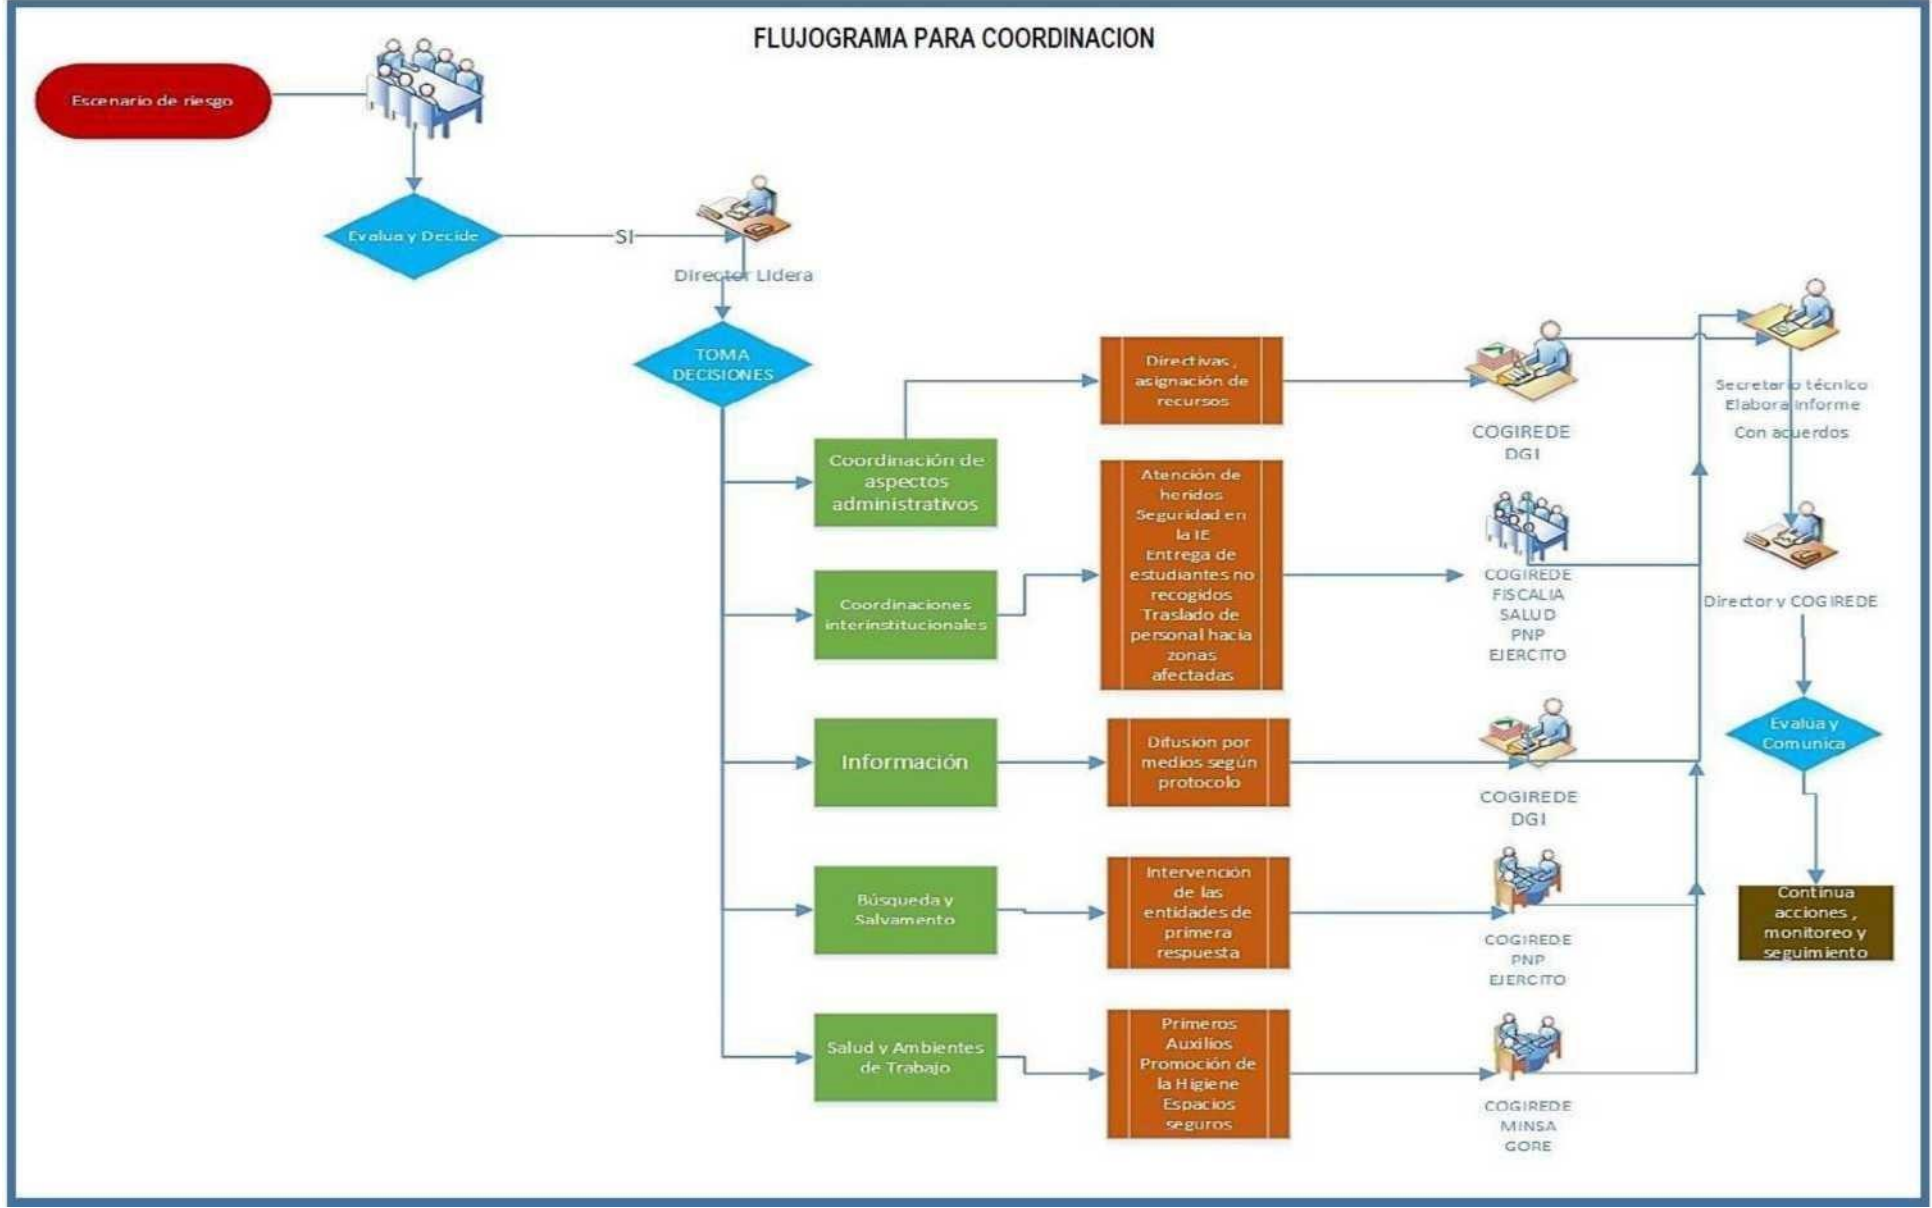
FLUJOGRAMA PARA COORDINACION

Escenario de riesgo

Evalua y Decide

SI

Director Lidera

TOMA DECISIONES

Coordinación de aspectos administrativos

Directivas , asignación de recursos

COGIREDE DGI

Coordinaciones interinstitucionales

Atención de heridos Seguridad en la IE Entrega de estudiantes no recogidos Traslado de personal hacia zonas afectadas

COGIREDE FISCALIA SALUD PNP EJERCITO

Información

Difusion por medios según protocolo

COGIREDE DGI

Búsqueda y Salvamento

Intervención de las entidades de primera respuesta

COGIREDE PNP EJERCITO

Salud y Ambientes de Trabajo

Primeros Auxilios Promoción de la Higiene Espacios seguros

COGIREDE MINSA GORE

Secretario técnico Elabora informe Con acuerdos

Director y COGIREDE

Evalua y Comunica

Continua acciones , monitoreo y seguimiento